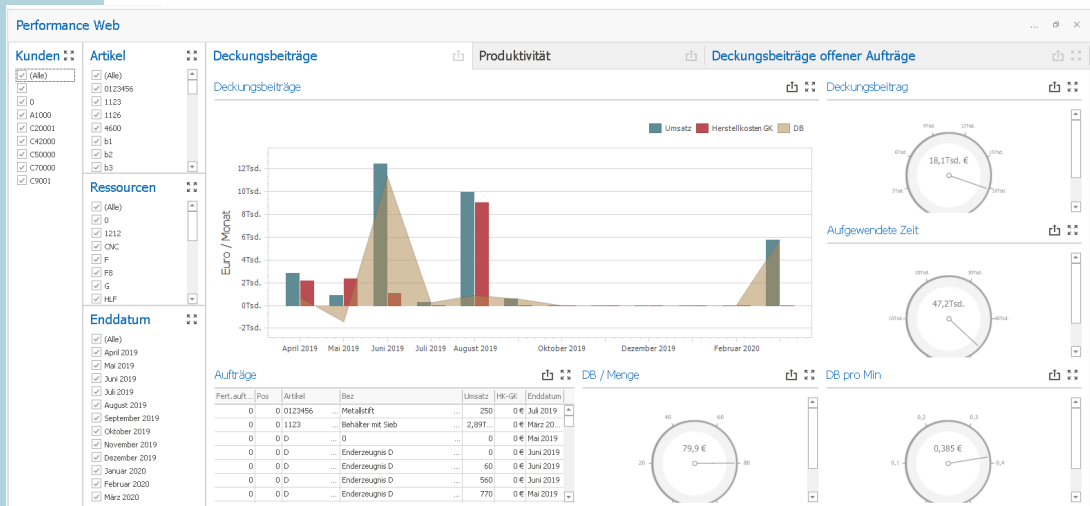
Performance Web

Kunden
(Alle)
0
A1000
C20001
C42000
C50000
C70000
C9001

Artikel
(Alle)
0123456
1123
1126
4600
b1
b2
b3

Ressourcen
(Alle)
0
1212
CNC
F
F8
G
HLF

Enddatum
(Alle)
April 2019
Mai 2019
Juni 2019
Juli 2019
August 2019
September 2019
Oktober 2019
November 2019
Dezember 2019
Januar 2020
Februar 2020
März 2020

Deckungsbeiträge | Produktivität | Deckungsbeiträge offener Aufträge

Deckungsbeiträge

Umsatz | Herstellkosten GK | DB

Euro / Monat
12Tsd.
10Tsd.
8Tsd.
6Tsd.
4Tsd.
2Tsd.
0Tsd.
-2Tsd.
April 2019 | Mai 2019 | Juni 2019 | Juli 2019 | August 2019 | Oktober 2019 | Dezember 2019 | Februar 2020

Deckungsbeitrag
18,1Tsd. €

Aufgewendete Zeit
47,2Tsd.

Aufträge

| Fert.auft... | Pos | Artikel | Bez | Umsatz | HK-GK | Enddatum |
|---|---|---|---|---|---|---|
| 0 | 0 | 0123456 | Metallstift | 250 | 0 € | Juli 2019 |
| 0 | 0 | 1123 | Behälter mit Sieb | 2,89T... | 0 € | März 20... |
| 0 | 0 | D | 0 | 0 | 0 € | Mai 2019 |
| 0 | 0 | D | Enderzeugnis D | 0 | 0 € | Juni 2019 |
| 0 | 0 | D | Enderzeugnis D | 60 | 0 € | Juni 2019 |
| 0 | 0 | D | Enderzeugnis D | 560 | 0 € | Juni 2019 |
| 0 | 0 | D | Enderzeugnis D | 770 | 0 € | Mai 2019 |

DB / Menge
40 | 60 | 20 | 80
79,9 €

DB pro Min
0,2 | 0,3 | 0,1 | 0,4
0,385 €